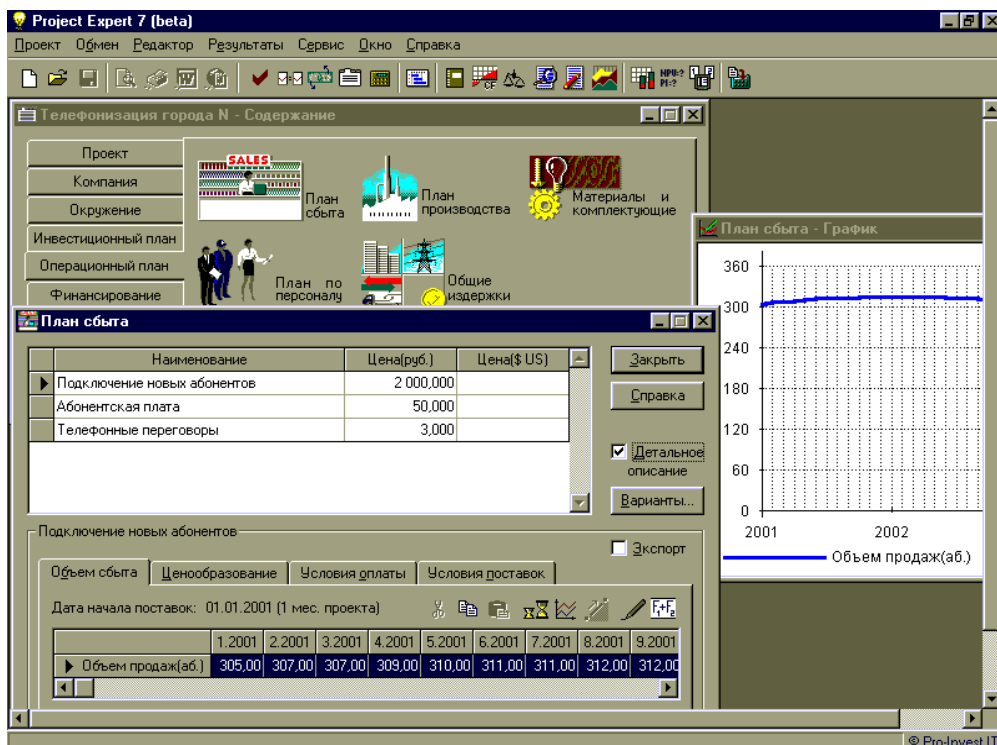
Project Expert 7 (beta)

Проект Обмен Редактор Результаты Сервис Окно Справка

Телефонизация города N - Содержание

Проект
Компания
Окружение
Инвестиционный план
Операционный план
Финансирование

SALES

План сбыта

План производства

Материалы и комплектующие

План по персоналу

Общие издержки

План сбыта - График

360
300
240
180
120
60
0
2001
2002
Объем продаж(аб.)

План сбыта

| | Наименование | Цена(руб.) | Цена($ US) |
|---|---|---|---|
| ▶ | Подключение новых абонентов | 2 000,000 | |
| | Абонентская плата | 50,000 | |
| | Телефонные переговоры | 3,000 | |

Закрыть
Справка
Детальное описание
Варианты...

Подключение новых абонентов

Экспорт

Объем сбыта | Ценообразование | Условия оплаты | Условия поставок

Дата начала поставок: 01.01.2001 (1 мес. проекта)

| | 1.2001 | 2.2001 | 3.2001 | 4.2001 | 5.2001 | 6.2001 | 7.2001 | 8.2001 | 9.2001 |
|---|---|---|---|---|---|---|---|---|---|
| ▶ Объем продаж(аб.) | 305,00 | 307,00 | 307,00 | 309,00 | 310,00 | 311,00 | 311,00 | 312,00 | 312,00 |

© Pro-Invest IT